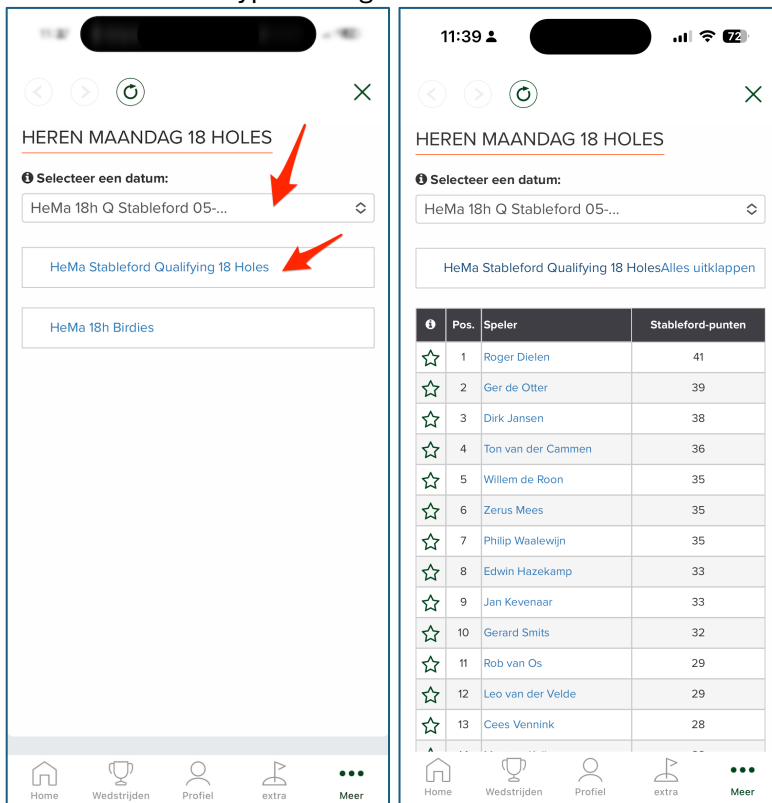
HEREN MAANDAG 18 HOLES

Selecteer een datum:

HeMa 18h Q Stableford 05-...

HeMa Stableford Qualifying 18 Holes

HeMa 18h Birdies

Home Wedstrijden Profiel extra Meer

11:39

72

HEREN MAANDAG 18 HOLES

Selecteer een datum:

HeMa 18h Q Stableford 05-...

HeMa Stableford Qualifying 18 Holes Alles uitklappen

| | Pos. | Speler | Stableford-punten |
|---|---|---|---|
| ☆ | 1 | Roger Dielen | 41 |
| ☆ | 2 | Ger de Otter | 39 |
| ☆ | 3 | Dirk Jansen | 38 |
| ☆ | 4 | Ton van der Cammen | 36 |
| ☆ | 5 | Willem de Roon | 35 |
| ☆ | 6 | Zerus Mees | 35 |
| ☆ | 7 | Philip Waalewijn | 35 |
| ☆ | 8 | Edwin Hazekamp | 33 |
| ☆ | 9 | Jan Kevenaar | 33 |
| ☆ | 10 | Gerard Smits | 32 |
| ☆ | 11 | Rob van Os | 29 |
| ☆ | 12 | Leo van der Velde | 29 |
| ☆ | 13 | Cees Vennink | 28 |

Home Wedstrijden Profiel extra Meer